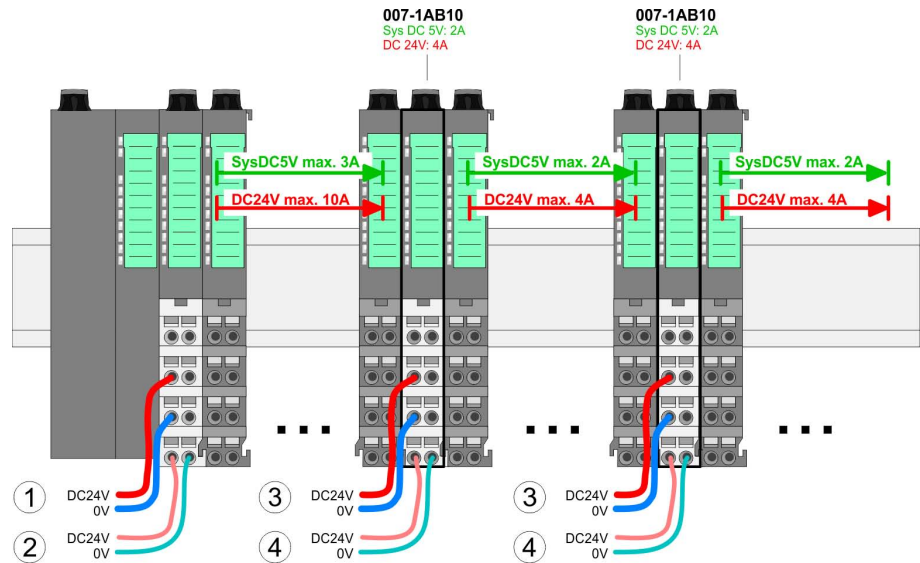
007-1AB10
Sys DC 5V: 2A
DC 24V: 4A

007-1AB10
Sys DC 5V: 2A
DC 24V: 4A

SysDC5V max. 3A
DC24V max. 10A

SysDC5V max. 2A
DC24V max. 4A

SysDC5V max. 2A
DC24V max. 4A

. . .

. . .

. . .

1 DC24V
0V

2 DC24V
0V

3 DC24V
0V

4 DC24V
0V

3 DC24V
0V

4 DC24V
0V